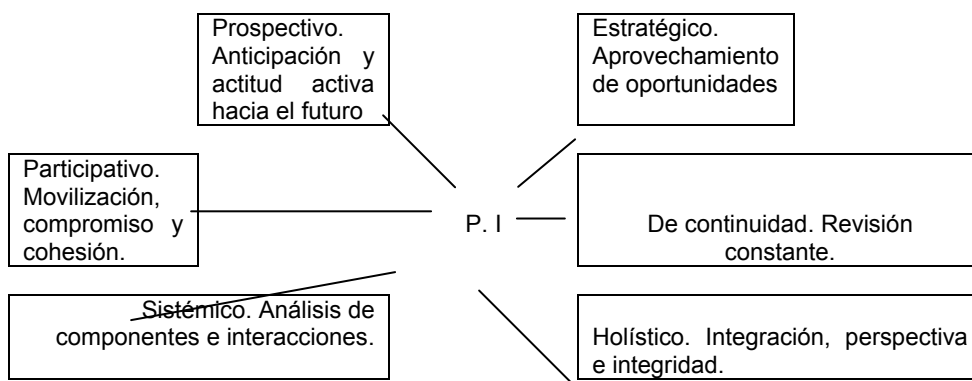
Prospectivo. Anticipación y actitud activa hacia el futuro

Estratégico. Aprovechamiento de oportunidades

Participativo. Movilización, compromiso y cohesión.

P. I

De continuidad. Revisión constante.

Sistémico. Análisis de componentes e interacciones.

Holístico. Integración, perspectiva e integridad.